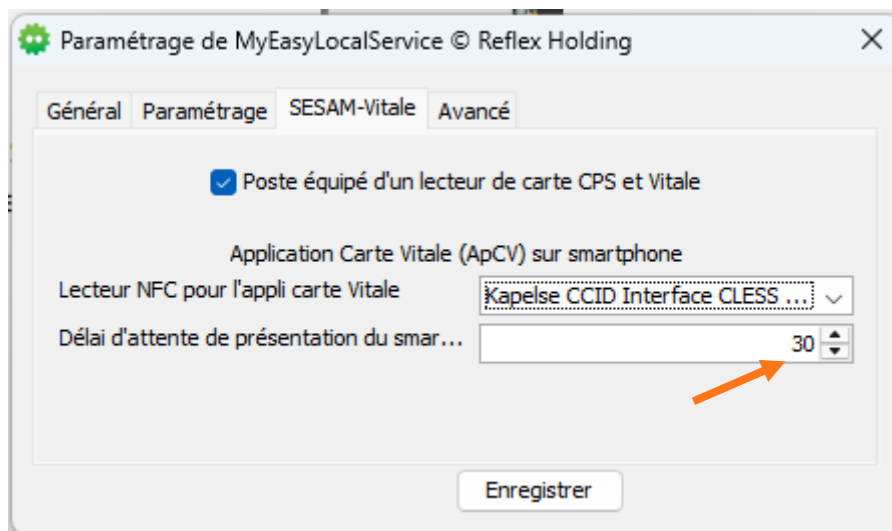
Paramétrage de MyEasyLocalService © Reflex Holding

Général
Paramétrage
SESAM-Vitale
Avancé

Poste équipé d'un lecteur de carte CPS et Vitale

Application Carte Vitale (ApCV) sur smartphone

Lecteur NFC pour l'appli carte Vitale
Kapelse CCID Interface CLESS ...

Délai d'attente de présentation du smar...
30

Enregistrer